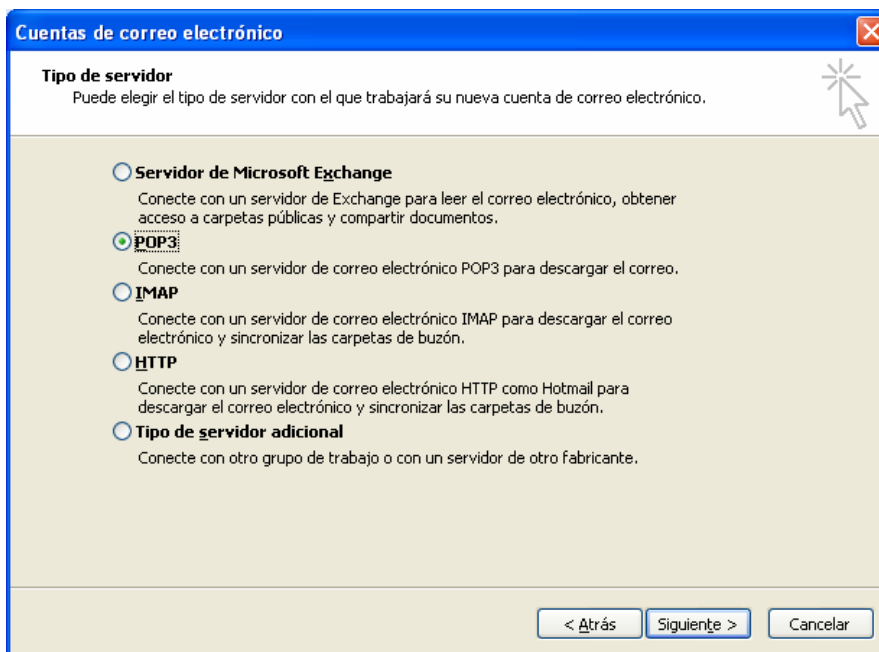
Cuentas de correo electrónico

Tipo de servidor
Puede elegir el tipo de servidor con el que trabajará su nueva cuenta de correo electrónico.

Servidor de Microsoft Exchange
Conecte con un servidor de Exchange para leer el correo electrónico, obtener acceso a carpetas públicas y compartir documentos.

POP3
Conecte con un servidor de correo electrónico POP3 para descargar el correo.

IMAP
Conecte con un servidor de correo electrónico IMAP para descargar el correo electrónico y sincronizar las carpetas de buzón.

HTTP
Conecte con un servidor de correo electrónico HTTP como Hotmail para descargar el correo electrónico y sincronizar las carpetas de buzón.

Tipo de servidor adicional
Conecte con otro grupo de trabajo o con un servidor de otro fabricante.

< Atrás | Siguiente > | Cancelar